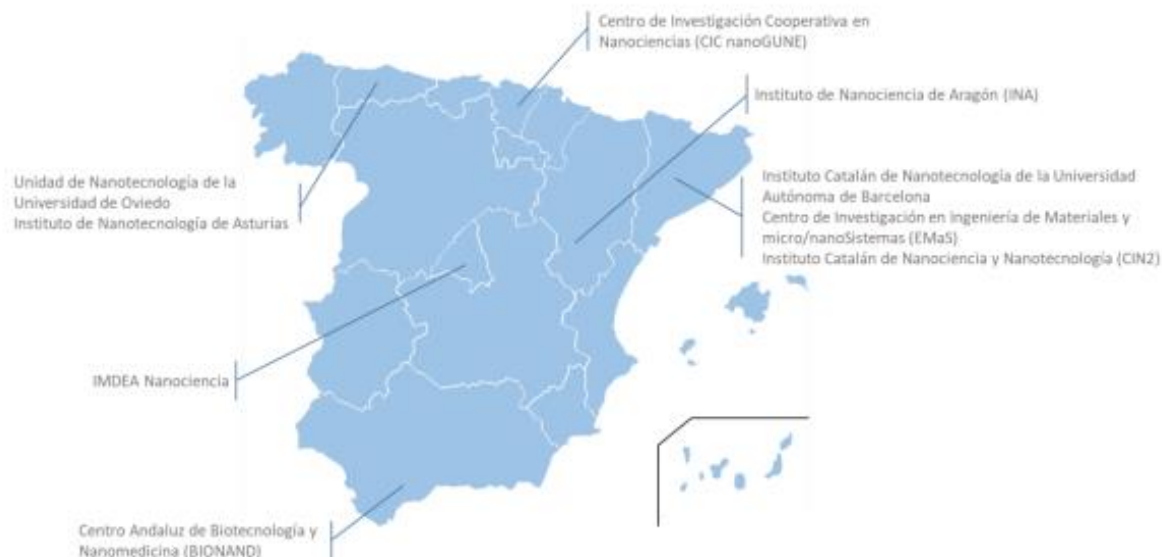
Centro de Investigación Cooperativa en Nanociencias (CIC nanoGUNE)

Instituto de Nanociencia de Aragón (INA)

Unidad de Nanotecnología de la Universidad de Oviedo
Instituto de Nanotecnología de Asturias

Instituto Catalán de Nanotecnología de la Universidad Autónoma de Barcelona
Centro de Investigación en Ingeniería de Materiales y micro/nanoSistemas (EMaS)
Instituto Catalán de Nanociencia y Nanotecnología (CIN2)

IMDEA Nanociencia

Centro Andaluz de Biotecnología y Nanomedicina (BIONAND)